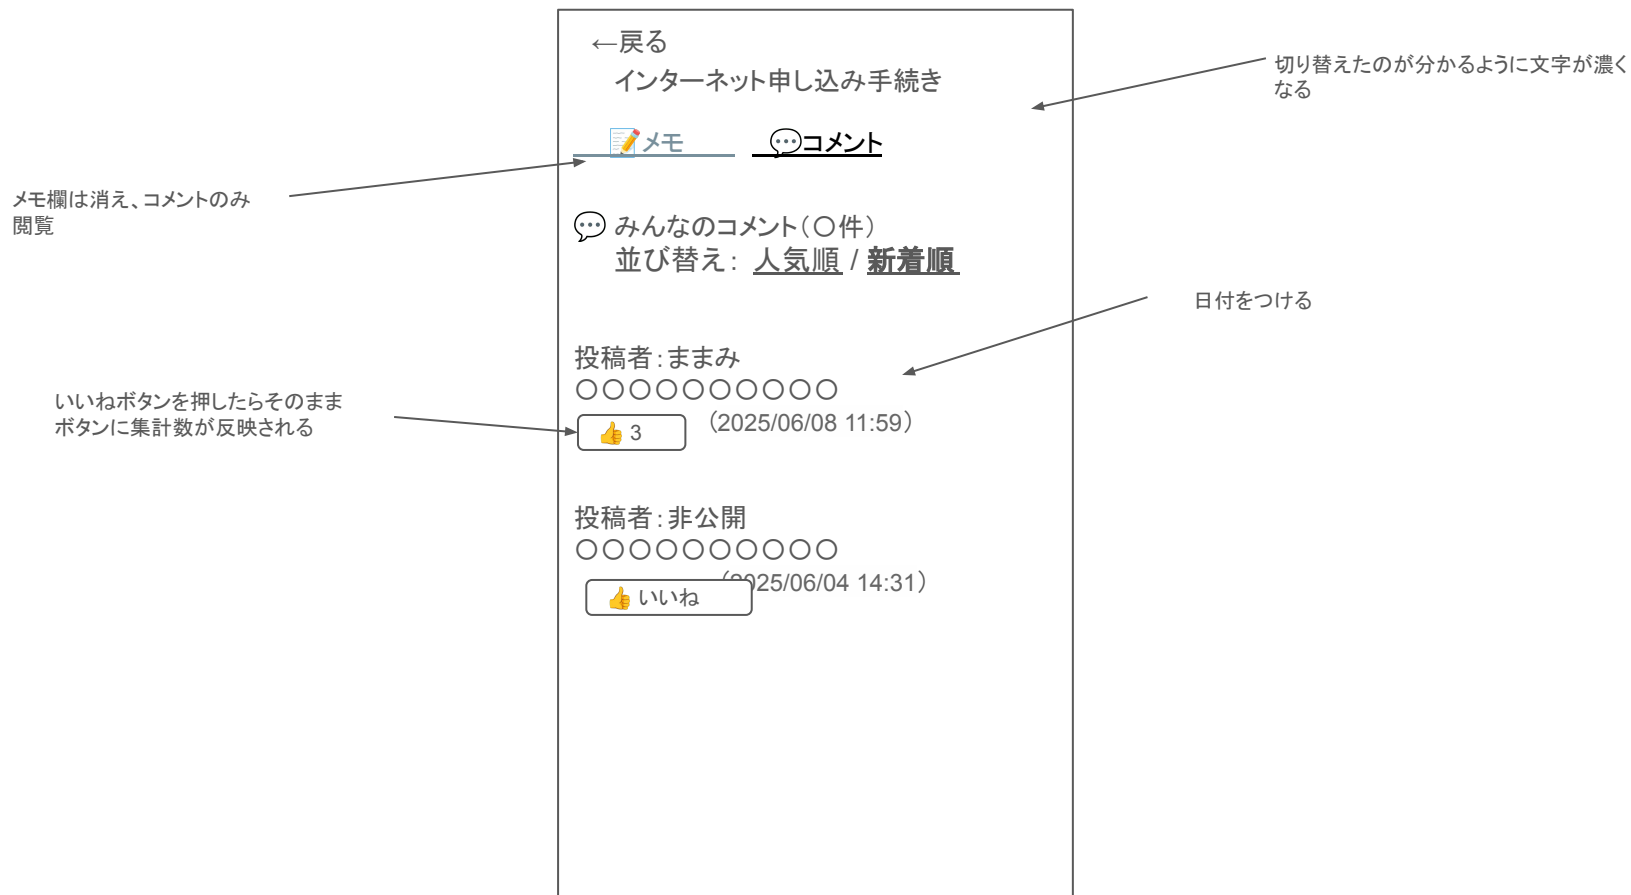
←戻る
インターネット申し込み手続き

切り替えたのが分かるように文字が濃くなる

📝メモ　💬コメント

メモ欄は消え、コメントのみ閲覧

💬 みんなのコメント（〇件）
並び替え： 人気順 / 新着順

日付をつける

投稿者：ままみ
〇〇〇〇〇〇〇〇〇〇
👍 3　（2025/06/08 11:59）

いいねボタンを押したらそのままボタンに集計数が反映される

投稿者：非公開
〇〇〇〇〇〇〇〇〇〇
👍 いいね　(2025/06/04 14:31）